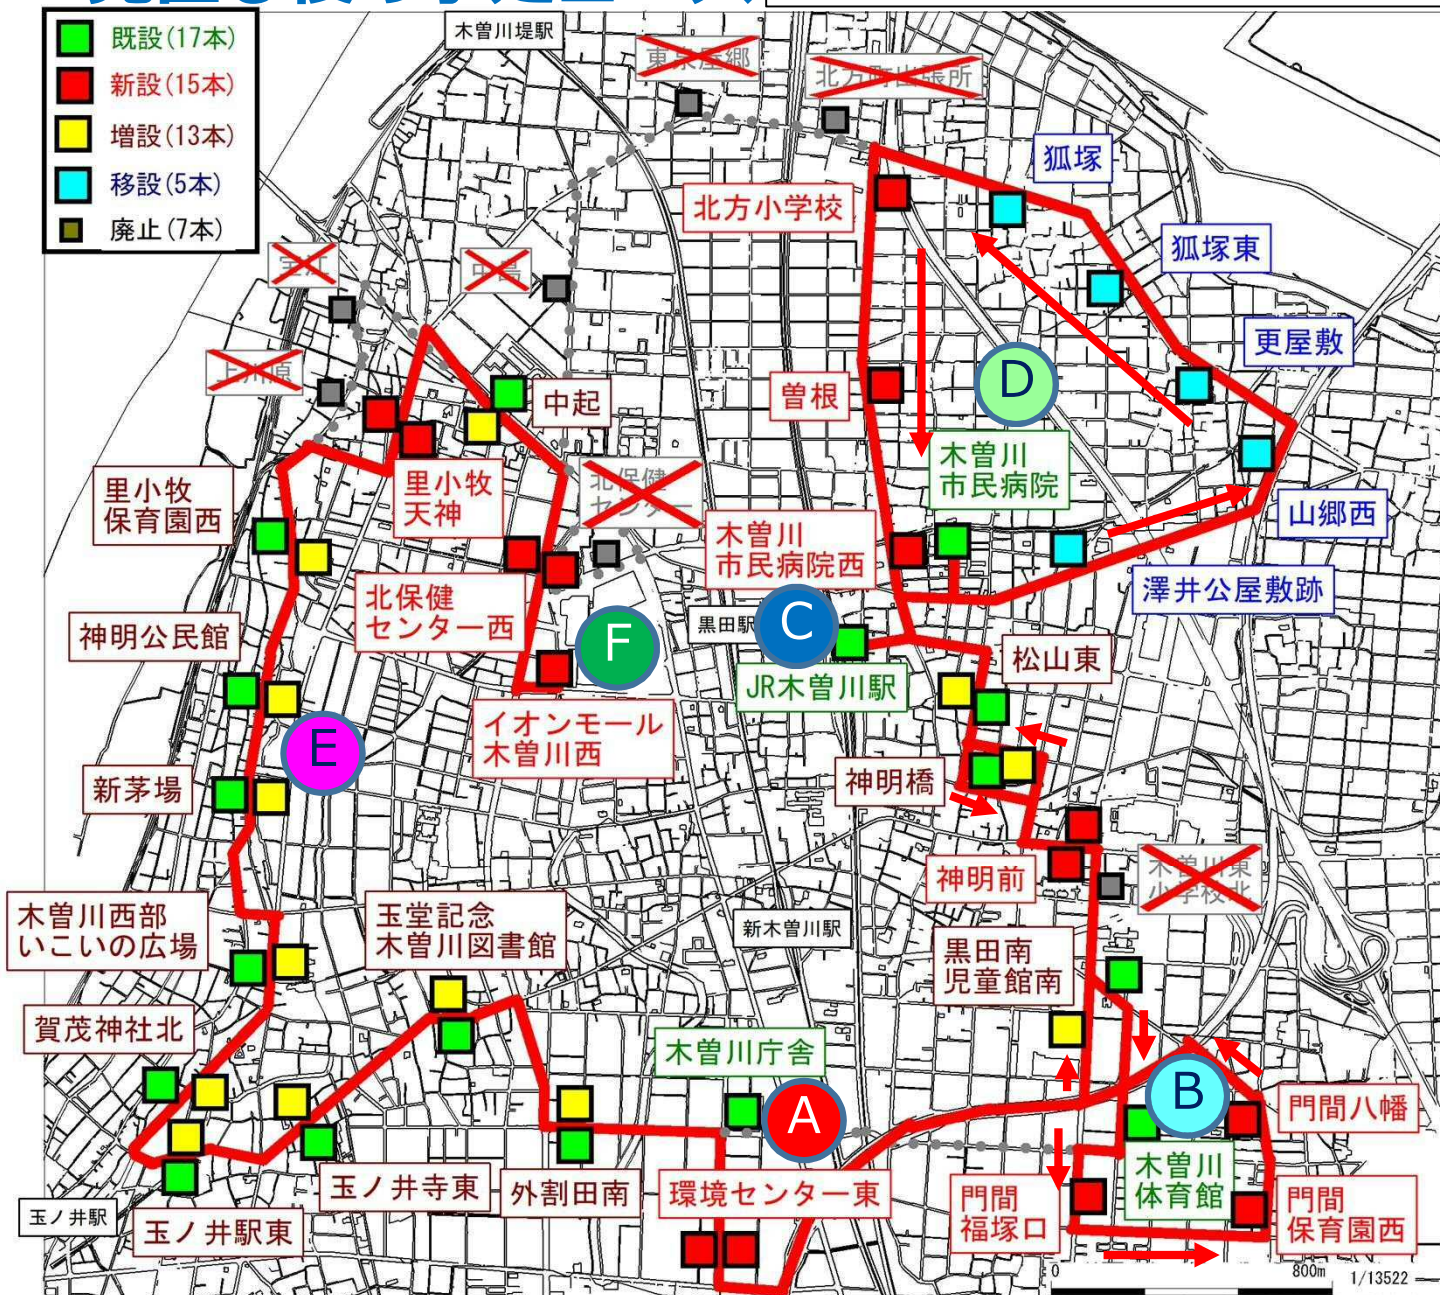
既設(17本)
新設(15本)
増設(13本)
移設(5本)
廃止(7本)

木曽川堤駅
東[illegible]屋郷
北方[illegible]出張所
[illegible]
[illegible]
上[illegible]原
北方小学校
狐塚
狐塚東
更屋敷
D
曽根
中起
木曽川市民病院
山郷西
里小牧保育園西
里小牧天神
北保健センター
木曽川市民病院西
澤井公屋敷跡
北保健センター西
F
黒田駅
C
JR木曽川駅
松山東
神明公民館
イオンモール木曽川西
E
神明橋
新茅場
神明前
木曽川東小学校北
木曽川西部いこいの広場
玉堂記念木曽川図書館
新木曽川駅
黒田南児童館南
賀茂神社北
木曽川庁舎
B
A
門間八幡
玉ノ井寺東
外割田南
環境センター東
門間福塚口
木曽川体育館
門間保育園西
玉ノ井駅
玉ノ井駅東
0
800m
1/13522